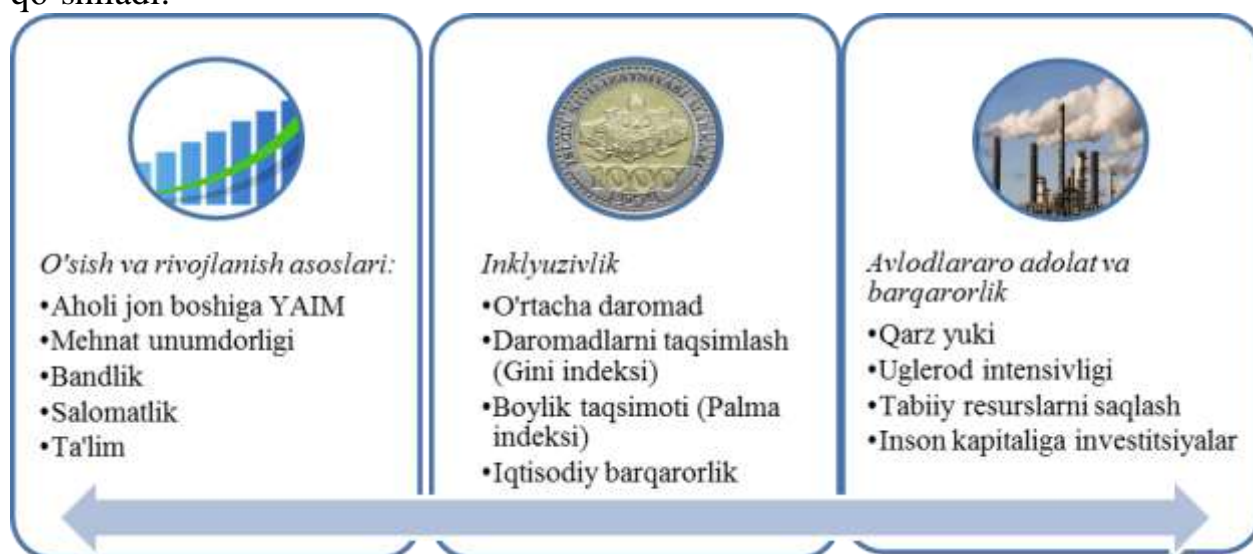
qo'shiladi.

O'sish va rivojlanish asoslari:
•Aholi jon boshiga YAIM
•Mehnat unumdorligi
•Bandlik
•Salomatlik
•Ta'lim

Inklyuzivlik
•O'rtacha daromad
•Daromadlarni taqsimlash (Gini indeksi)
•Boylik taqsimoti (Palma indeksi)
•Iqtisodiy barqarorlik

Avlodlararo adolat va barqarorlik
•Qarz yuki
•Uglerod intensivligi
•Tabiiy resurslarni saqlash
•Inson kapitaliga investitsiyalar